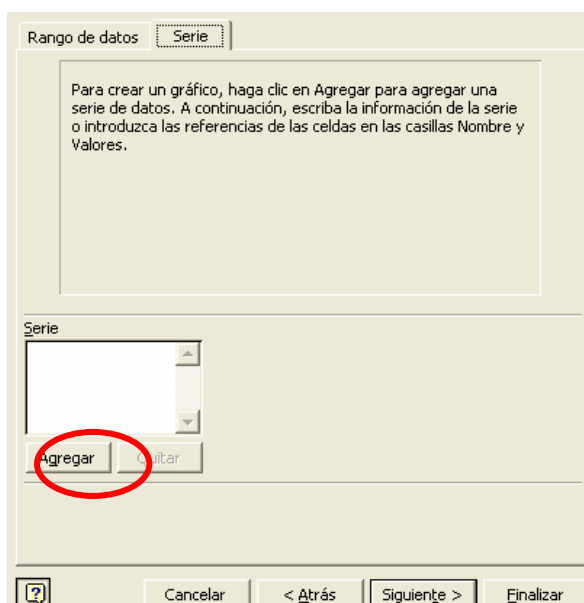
Rango de datos | Serie

Para crear un gráfico, haga clic en Agregar para agregar una serie de datos. A continuación, escriba la información de la serie o introduzca las referencias de las celdas en las casillas Nombre y Valores.

Serie

Agregar
Quitar

?
Cancelar
< Atrás
Siguiente >
Finalizar